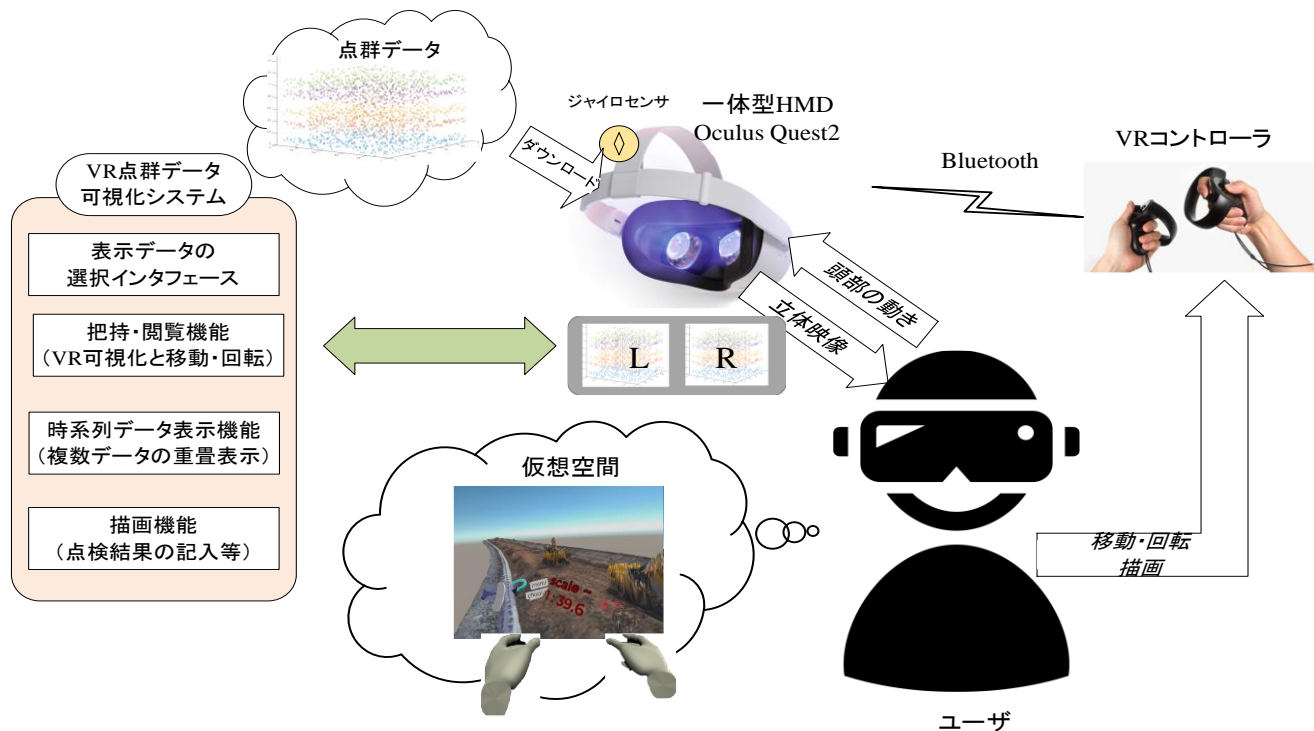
点群データ

ジャイロセンサ

一体型HMD
Oculus Quest2

ダウンロード

Bluetooth

VRコントローラ

VR点群データ
可視化システム

表示データの
選択インタフェース

把持・閲覧機能
（VR可視化と移動・回転）

時系列データ表示機能
（複数データの重畳表示）

描画機能
（点検結果の記入等）

L

R

頭部の動き

立体映像

仮想空間

scale ~
1:39.6

移動・回転
描画

ユーザ